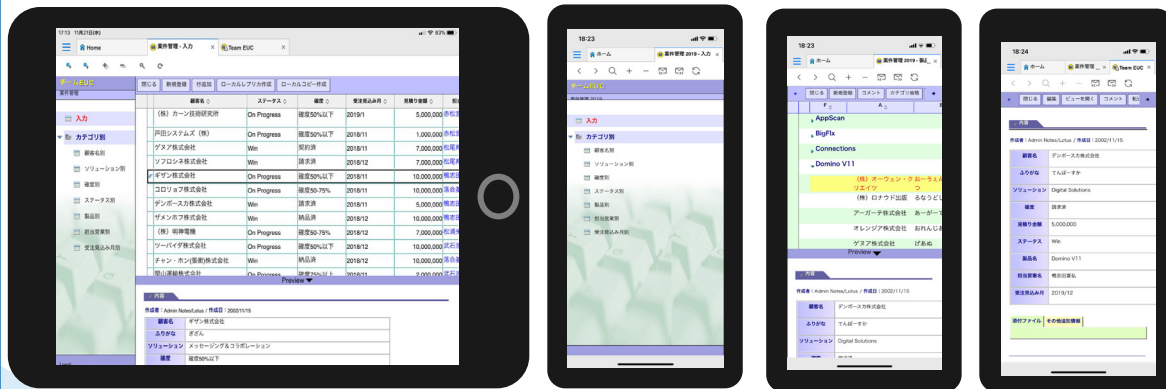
17:13 11月21日(木)
83%
Home
案件管理 - 入力
Team EUC
チームEUC
案件管理
閉じる
新規登録
行追加
ローカルレプリカ作成
ローカルコピー作成
入力
カテゴリ別
顧客名別
ソリューション別
確度別
ステータス別
製品別
担当営業別
受注見込み月別

| 顧客名 | ステータス | 確度 | 受注見込み月 | 見積り金額 |
|---|---|---|---|---|
| (株) カーン技術研究所 | On Progress | 確度50%以下 | 2019/1 | 5,000,000 |
| 戸田システムズ (株) | On Progress | 確度50%以下 | 2019/11 | 1,000,000 |
| グスア株式会社 | Win | 契約済 | 2019/11 | 1,000,000 |
| ソフロシネ株式会社 | Win | 請求済 | 2019/12 | 1,000,000 |
| ギザン株式会社 | On Progress | 確度50%以下 | 2019/11 | 10,000,000 |
| コロリョフ株式会社 | On Progress | 確度50-75% | 2019/11 | 10,000,000 |
| デンポース方株式会社 | On Progress | 確度50%以下 | 2019/11 | 5,000,000 |
| ザメンホフ株式会社 | Win | 納品済 | 2019/12 | 10,000,000 |
| (株) 明神電機 | On Progress | 確度50-75% | 2019/12 | 10,000,000 |
| ツーパイダ株式会社 | On Progress | 確度50%以下 | 2019/11 | 10,000,000 |
| チャン・ホン(振衡)株式会社 | Win | 納品済 | 2019/11 | 10,000,000 |

Preview
内容
作成者 : Admin Notes/Lotus / 作成日 : 2002/11/15
顧客名 ギザン株式会社
ふりがな ぎざん
ソリューション メッセージング&コラボレーション
確度 確度50%以下

18:23
ホーム
案件管理 2019 - 入力
チームEUC
入力
カテゴリ別
顧客名別
ソリューション別
確度別
ステータス別
製品別
担当営業別
受注見込み月別

18:23
ホーム
案件管理 2019 - 製品
閉じる
新規登録
コメント
カテゴリ接続
AppScan
BigFix
Connections
Domino V11
(株) オーウェン・クおーうぇん
リエイツ つ
(株) ロナウド出版 ろなうど
アーガーテ株式会社 あーがー
オレンジア株式会社 おれんじ
グスア株式会社 げあぬ
Preview
内容
作成者 : Admin Notes/Lotus / 作成日 : 2002/11/15
顧客名 デンポース方株式会社
ふりがな でんぽーすか
ソリューション Digital Solutions

18:24
ホーム
案件管理 2019
Team EUC
閉じる
編集
ビューを開く
コメント
内容
作成者 : Admin Notes/Lotus / 作成日 : 2002/11/15
顧客名 デンポース方株式会社
ふりがな でんぽーすか
ソリューション Digital Solutions
確度 請求済
見積り金額 5,000,000
ステータス Win
製品名 Domino V11
担当営業名 鴨志田重弘
受注見込み月 2019/12
添付ファイル
その他追加情報